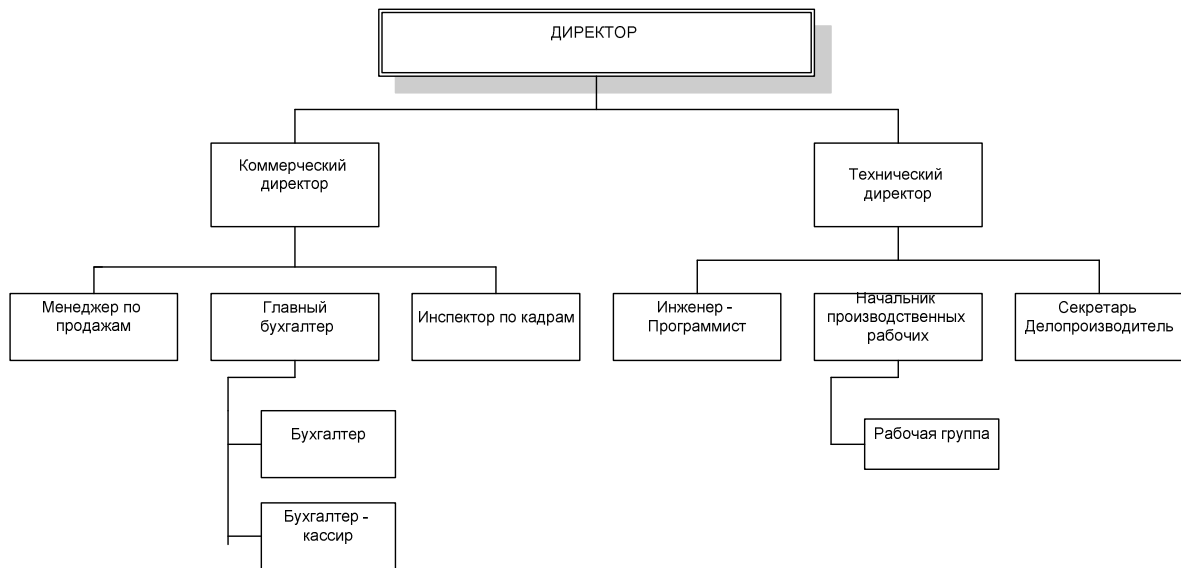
ДИРЕКТОР

Коммерческий директор

Технический директор

Менеджер по продажам

Главный бухгалтер

Инспектор по кадрам

Инженер - Программист

Начальник производственных рабочих

Секретарь Делопроизводитель

Бухгалтер

Бухгалтер - кассир

Рабочая группа